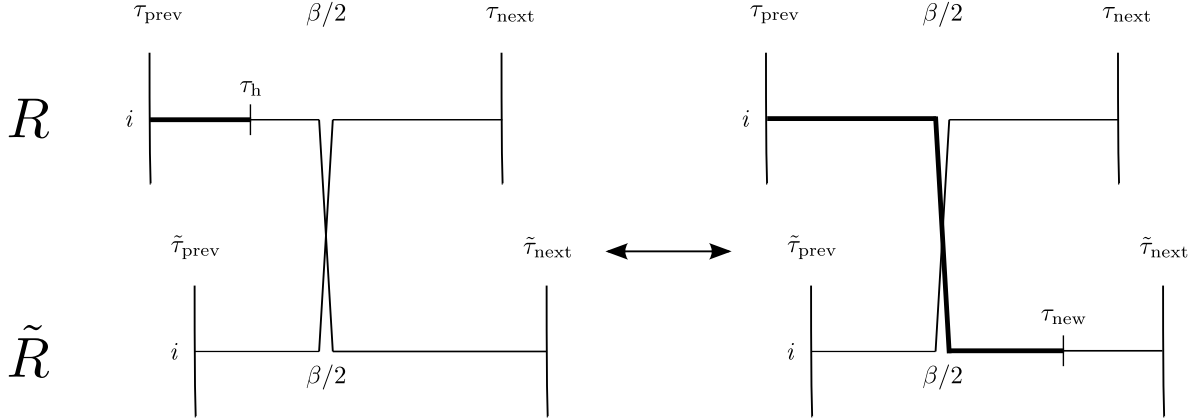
$\tau_{\text{prev}}$ $\beta/2$ $\tau_{\text{next}}$

$\tau_{\text{prev}}$ $\beta/2$ $\tau_{\text{next}}$

$R$

$i$ $\tau_{\text{h}}$

$i$

$\tilde{\tau}_{\text{prev}}$ $\tilde{\tau}_{\text{next}}$

$\tilde{\tau}_{\text{prev}}$ $\tilde{\tau}_{\text{next}}$

$\tau_{\text{new}}$

$\tilde{R}$

$i$ $\beta/2$

$i$ $\beta/2$